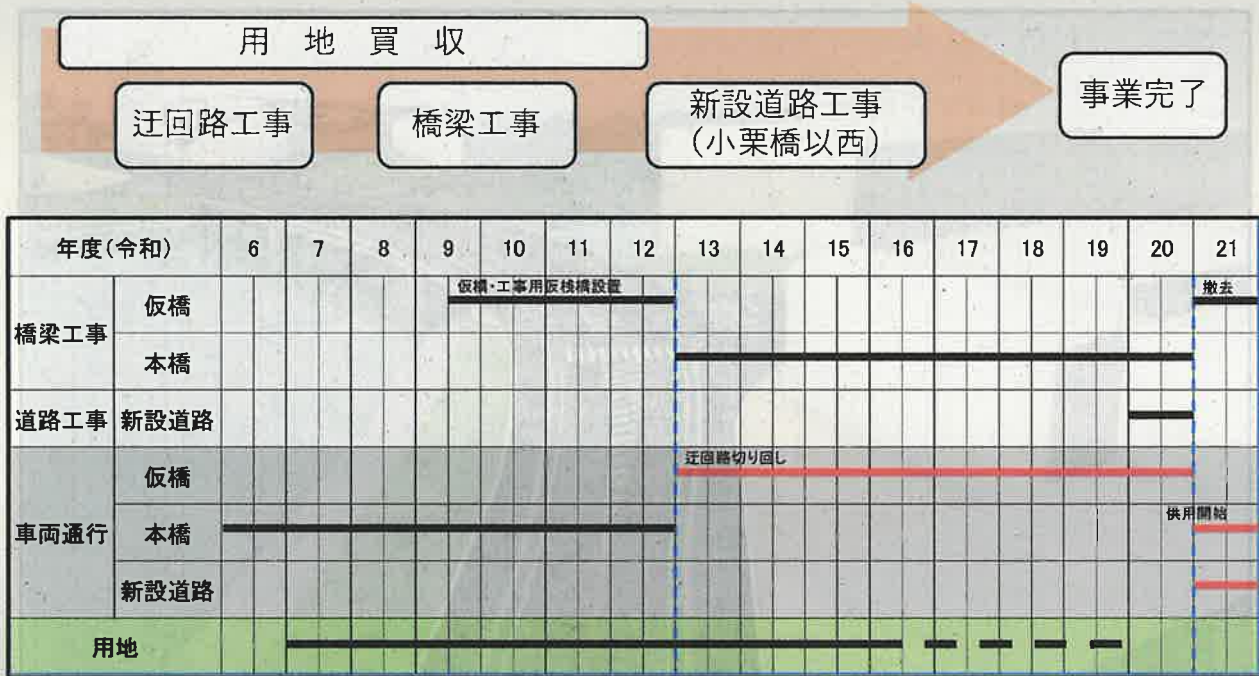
用地買収

迂回路工事

橋梁工事

新設道路工事
(小栗橋以西)

事業完了

| 年度(令和) | | 6 | 7 | 8 | 9 | 10 | 11 | 12 | 13 | 14 | 15 | 16 | 17 | 18 | 19 | 20 | 21 |
|---|---|---|---|---|---|---|---|---|---|---|---|---|---|---|---|---|---|
| 橋梁工事 | 仮橋 | | | | 仮橋・工事用仮桟橋設置 | | | | | | | | | | | | 撤去 |
| | 本橋 | | | | | | | | | | | | | | | | |
| 道路工事 | 新設道路 | | | | | | | | | | | | | | | | |
| 車両通行 | 仮橋 | | | | | | | | 迂回路切り回し | | | | | | | | |
| | 本橋 | | | | | | | | | | | | | | | | 供用開始 |
| | 新設道路 | | | | | | | | | | | | | | | | |
| 用地 | | | | | | | | | | | | | | | | | |